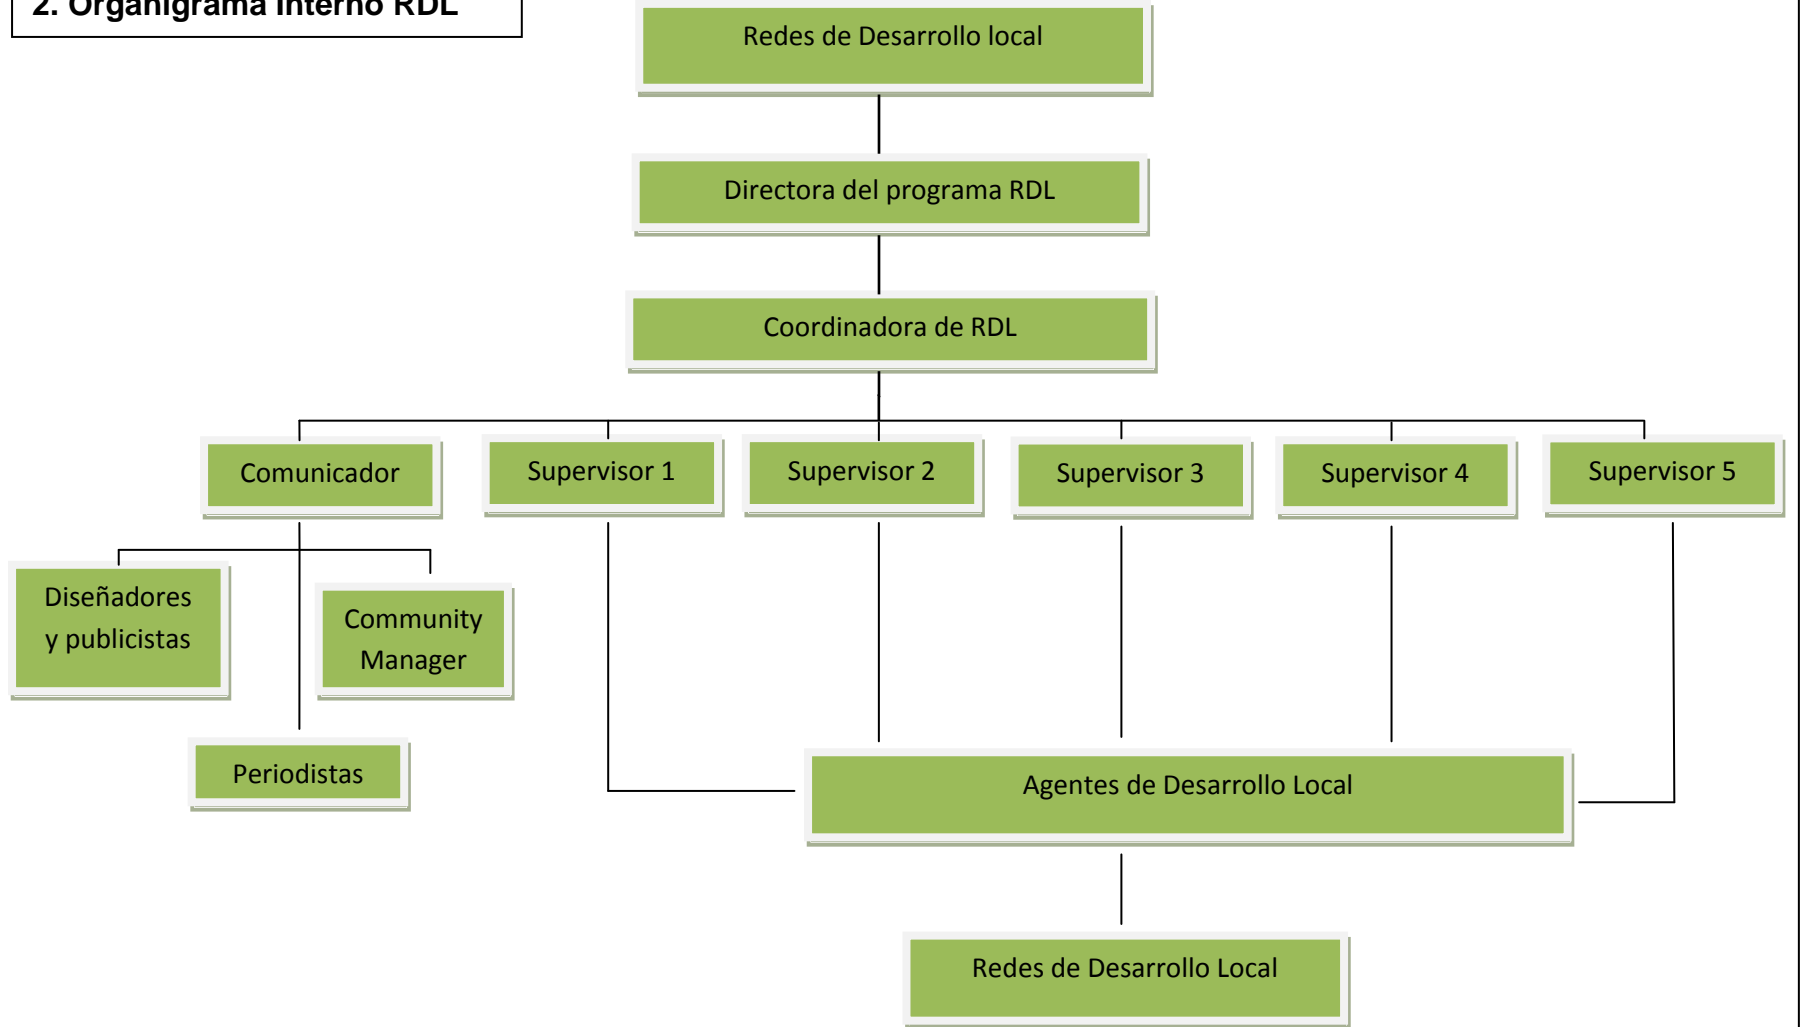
2. Organigrama interno RDL

Redes de Desarrollo local

Directora del programa RDL

Coordinadora de RDL

Comunicador

Supervisor 1

Supervisor 2

Supervisor 3

Supervisor 4

Supervisor 5

Diseñadores y publicistas

Community Manager

Periodistas

Agentes de Desarrollo Local

Redes de Desarrollo Local